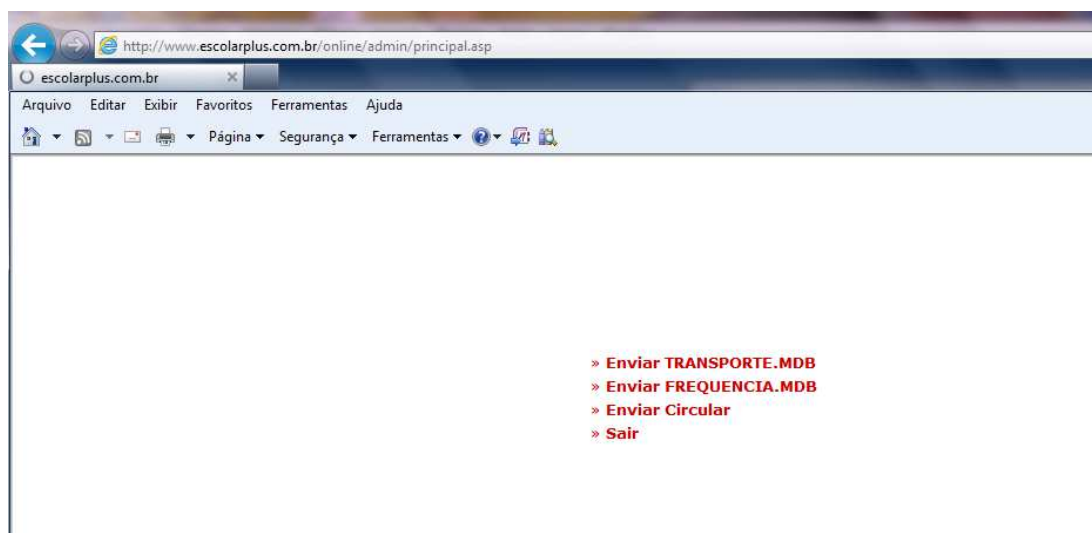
http://www.escolarplus.com.br/online/admin/principal.asp

escolarplus.com.br ×

Arquivo Editar Exibir Favoritos Ferramentas Ajuda

Página ▾ Segurança ▾ Ferramentas ▾

» Enviar TRANSPORTE.MDB
» Enviar FREQUENCIA.MDB
» Enviar Circular
» Sair